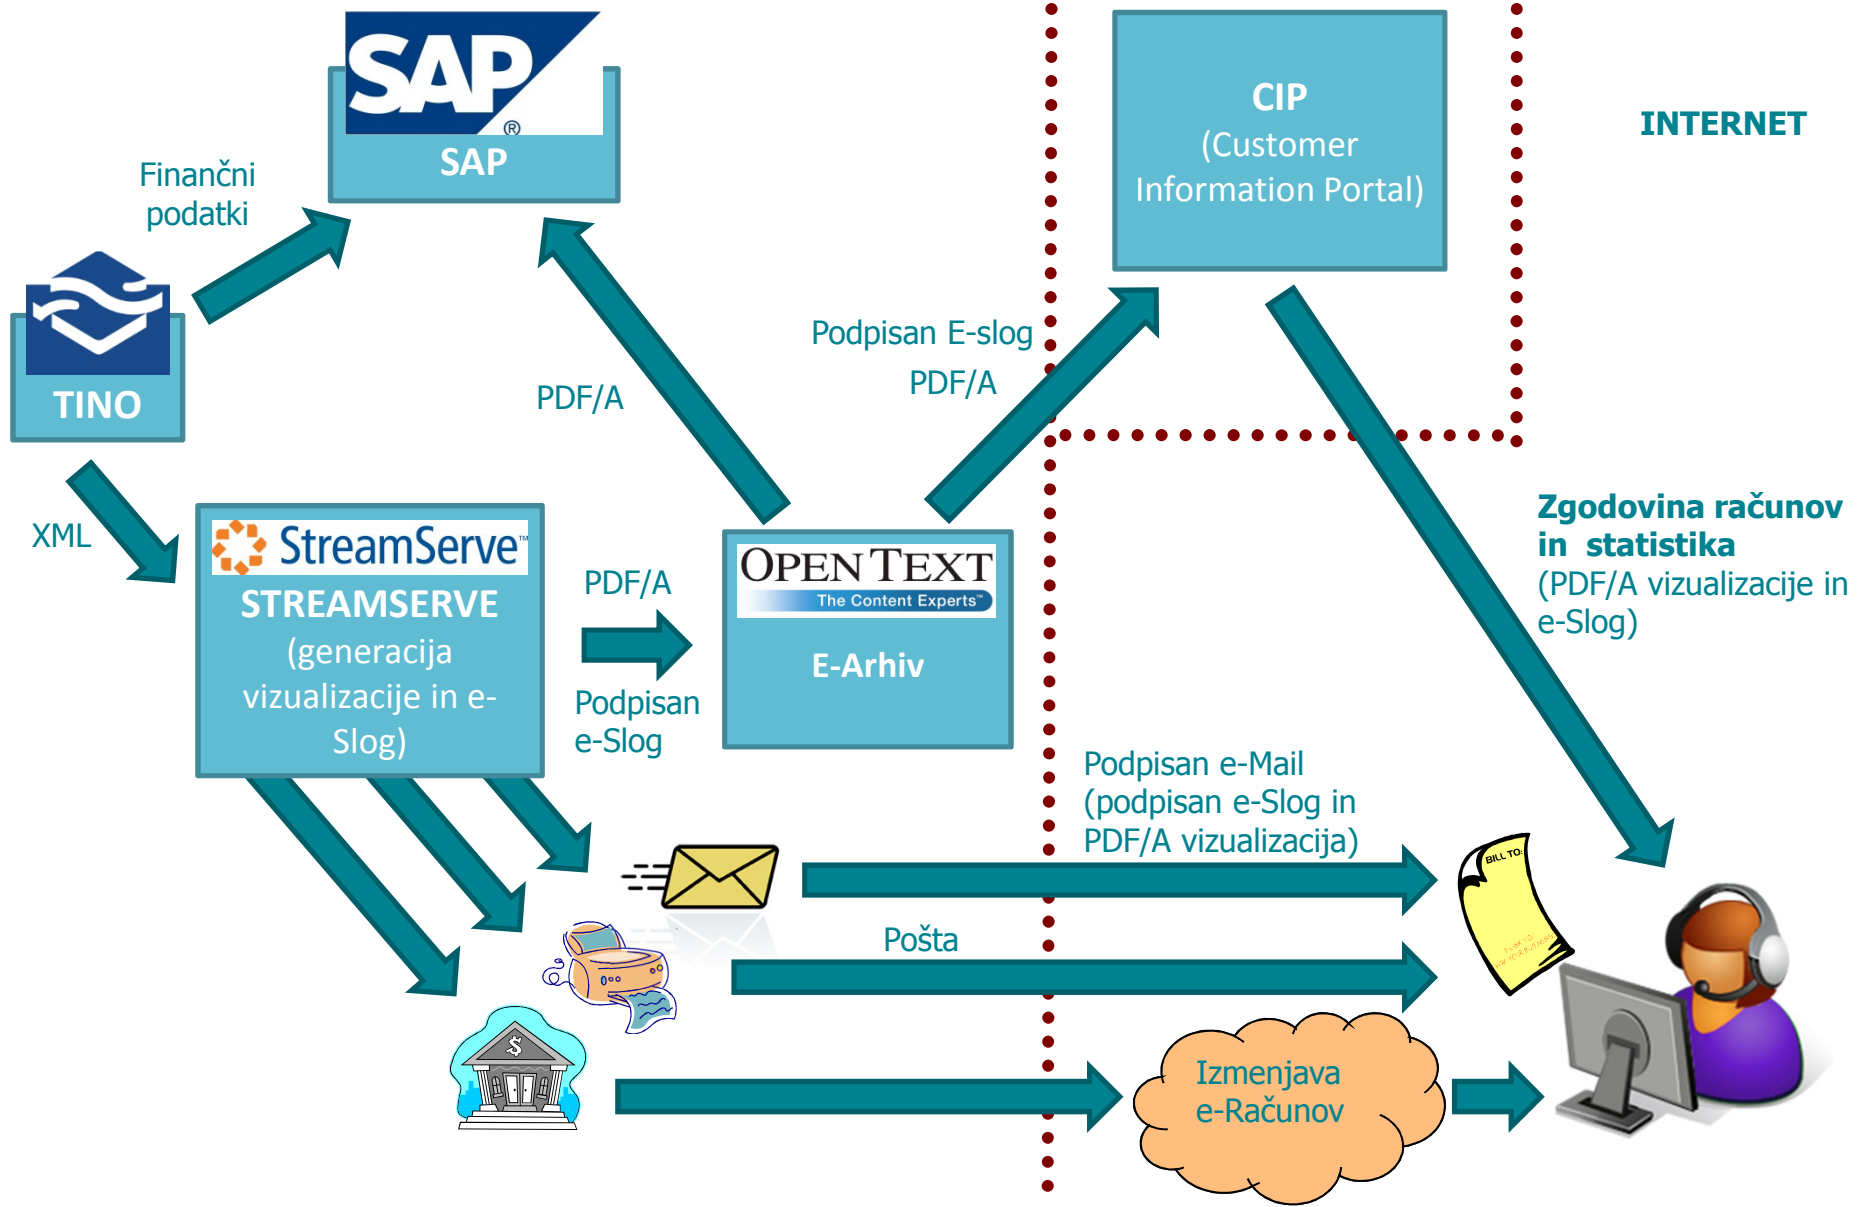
SAP
®
SAP

Finančni podatki

TINO

XML

StreamServe™
STREAMSERVE
(generacija vizualizacije in e-Slog)

PDF/A

PDF/A

Podpisan e-Slog

OPEN TEXT
The Content Experts™
E-Arhiv

Podpisan E-slog

PDF/A

CIP
(Customer Information Portal)

INTERNET

Zgodovina računov in statistika
(PDF/A vizualizacije in e-Slog)

Podpisan e-Mail
(podpisan e-Slog in PDF/A vizualizacija)

BILL TO:

Pošta

Izmenjava e-Računov